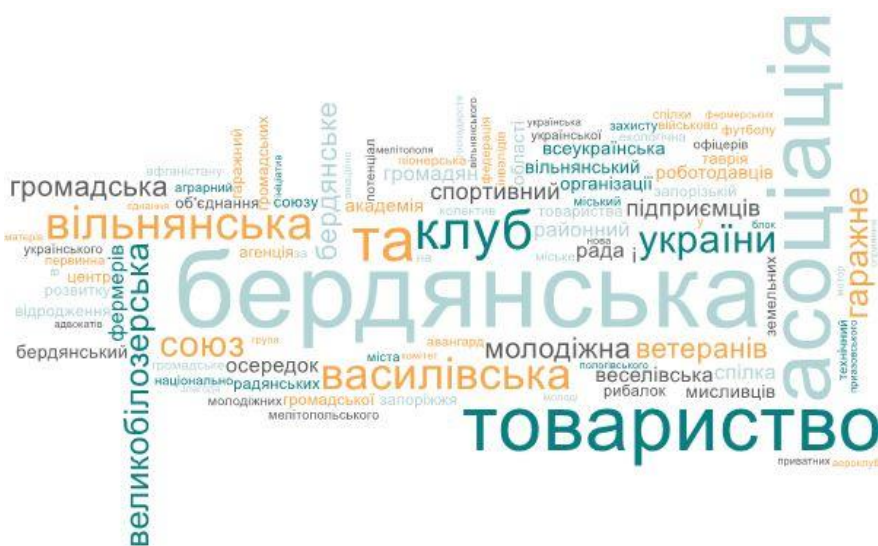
асоціація
бердянська
товариство
клуб
та
україни
вільнянська
василівська
великобілозерська
союз
громадська
бердянське
молодіжна
ветеранів
гаражне
спортивний
підприємців
громадян
рада
і
районний
вільнянський
організації
робототавців
всеукраїнська
таврія
запорізький
товариства
академія
агенція
об'єднання
союзу
аграрний
фермерів
центр
розвитку
відродження
первинна
українського
бердянський
осередок
радянських
національно
громадської
запоріжжя
мелітопольського
молодіжних
міста
авангард
веселівська
спілка
рибалок
мисливців
земельних
технічний
приазовського
приватних
аероклуб
футболу
спілки
фермерських
військово
захисту
українська
української
офіцерів
області
федерація
мелітополя
потенціал
піонерська
колектив
міський
нова
блок
громадських
гаражний
ініціатив
адвокатів
група
молоді